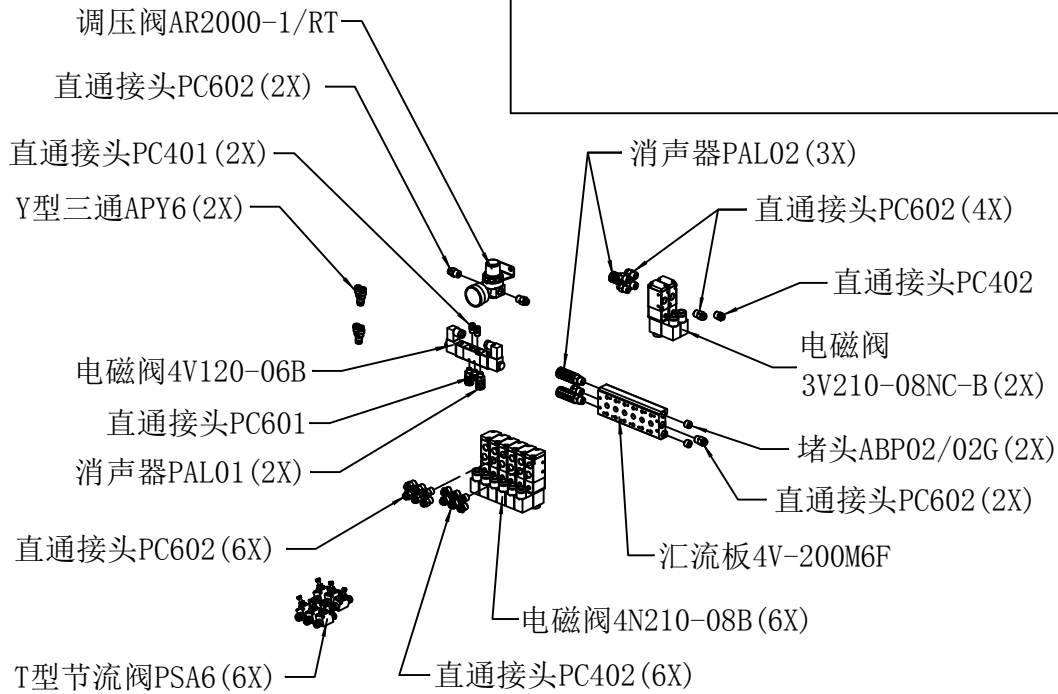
调压阀AR2000-1/RT

直通接头PC602(2X)

直通接头PC401(2X)

Y型三通APY6(2X)

电磁阀4V120-06B

直通接头PC601

消声器PAL01(2X)

直通接头PC602(6X)

T型节流阀PSA6(6X)

消声器PAL02(3X)

直通接头PC602(4X)

直通接头PC402

电磁阀
3V210-08NC-B(2X)

堵头ABP02/02G(2X)

直通接头PC602(2X)

汇流板4V-200M6F

电磁阀4N210-08B(6X)

直通接头PC402(6X)